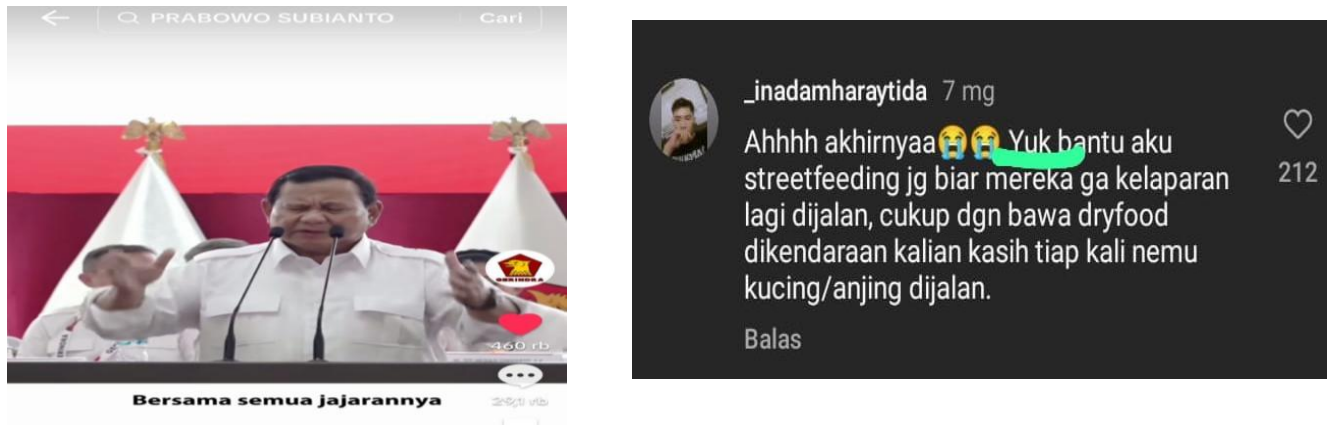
PRABOWO SUBIANTO
Cari

GERINDRA

460 rb

Bersama semua jajarannya

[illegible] rb

_inadamharaytida 7 mg

Ahhhh akhirnyaa😭😭 Yuk bantu aku streetfeeding jg biar mereka ga kelaparan lagi dijalan, cukup dgn bawa dryfood dikendaraan kalian kasih tiap kali nemu kucing/anjing dijalan.

212

Balas